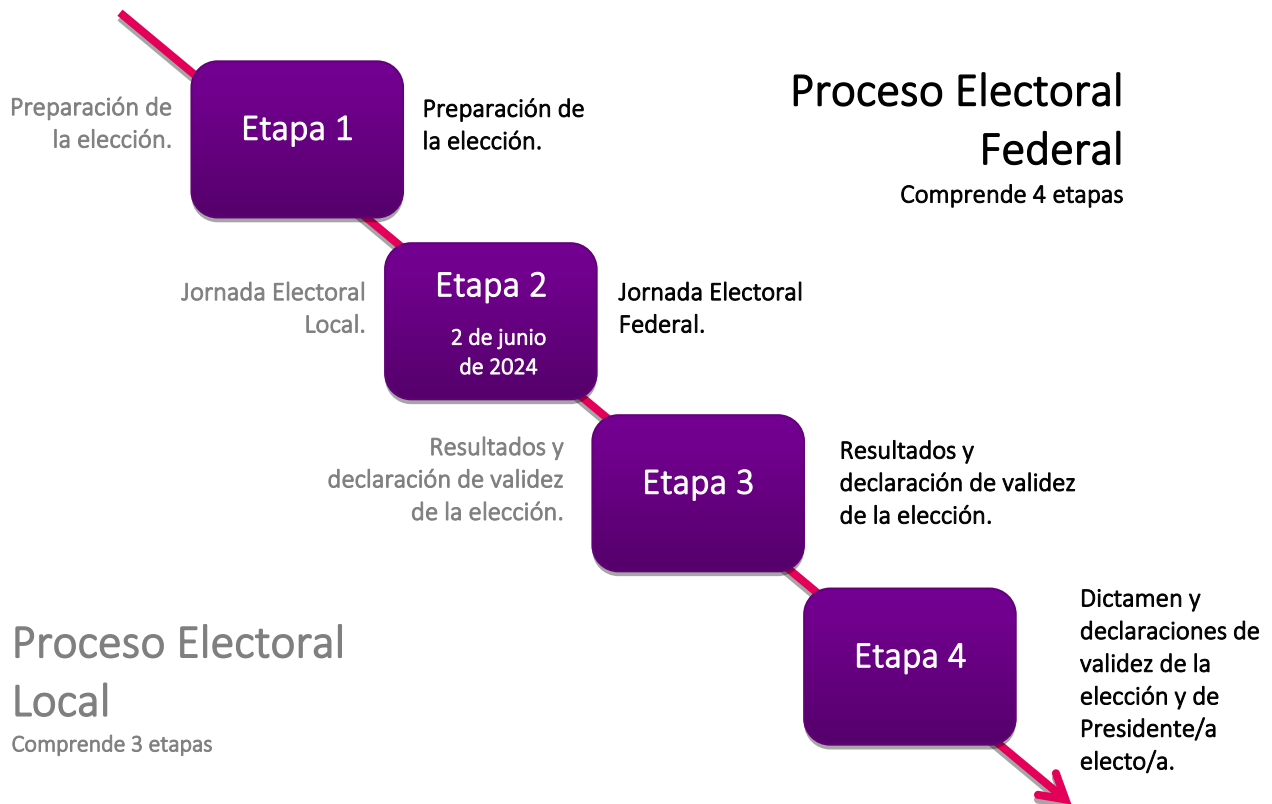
Proceso Electoral Federal
Comprende 4 etapas

Preparación de la elección.

Etapa 1

Preparación de la elección.

Jornada Electoral Local.

Etapa 2
2 de junio de 2024

Jornada Electoral Federal.

Resultados y declaración de validez de la elección.

Etapa 3

Resultados y declaración de validez de la elección.

Etapa 4

Dictamen y declaraciones de validez de la elección y de Presidente/a electo/a.

Proceso Electoral Local
Comprende 3 etapas